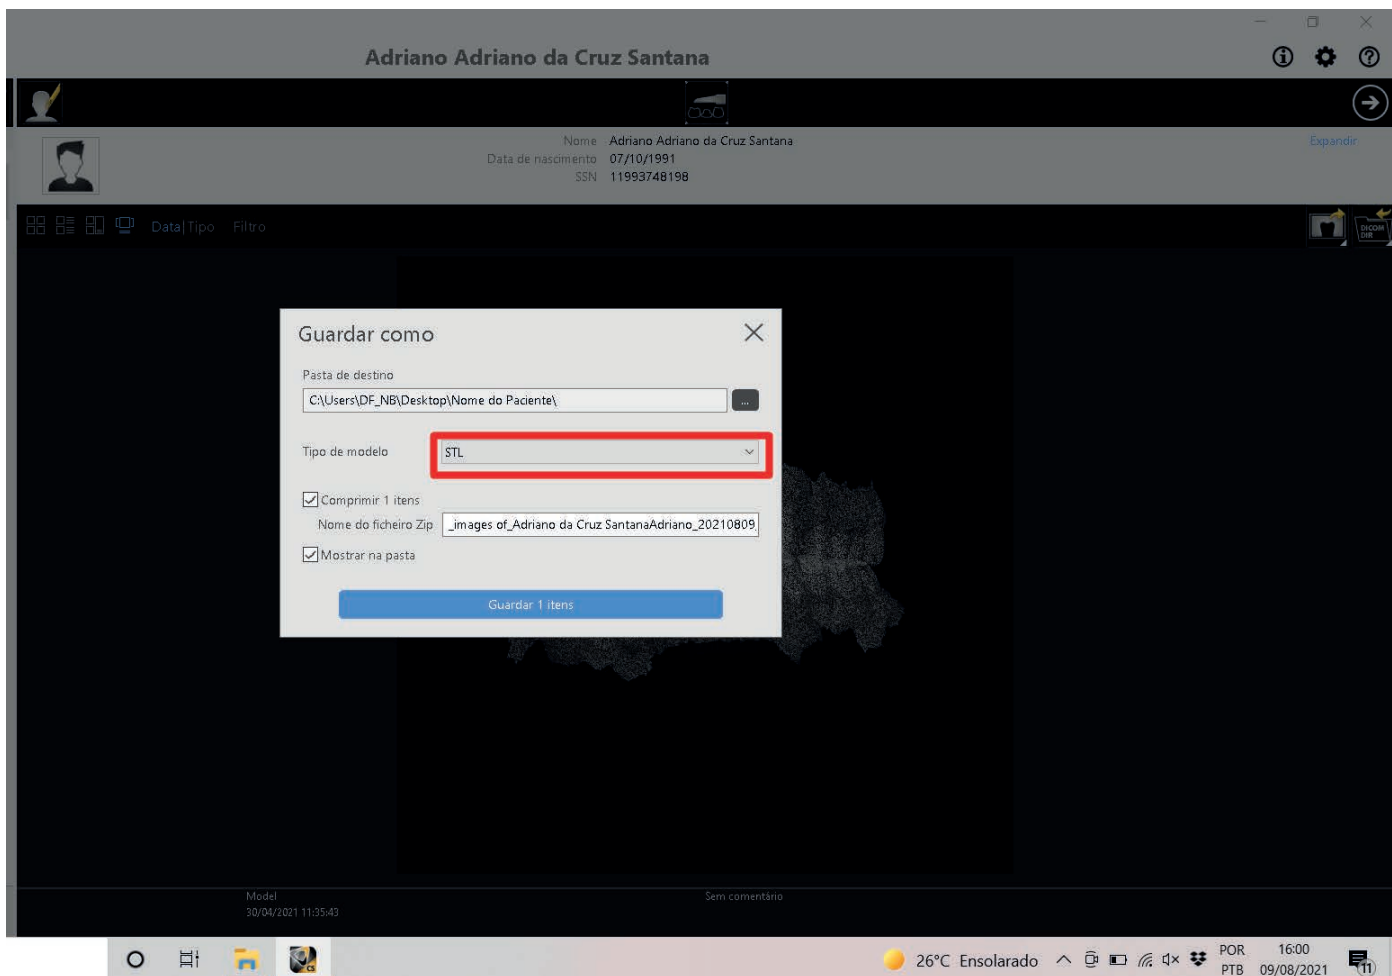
Adriano Adriano da Cruz Santana

Nome Adriano Adriano da Cruz Santana
Data de nascimento 07/10/1991
SSN 11993748198

Expandir

Data | Tipo Filtro

DICOM DIR

Guardar como

Pasta de destino

C:\Users\DF_NB\Desktop\Nome do Paciente\

...

Tipo de modelo

STL

Comprimir 1 itens

Nome do ficheiro Zip _images of_Adriano da Cruz SantanaAdriano_20210809

Mostrar na pasta

Guardar 1 itens

Model
30/04/2021 11:35:43

Sem comentário

26°C Ensolarado

POR
PTB

16:00
09/08/2021

11